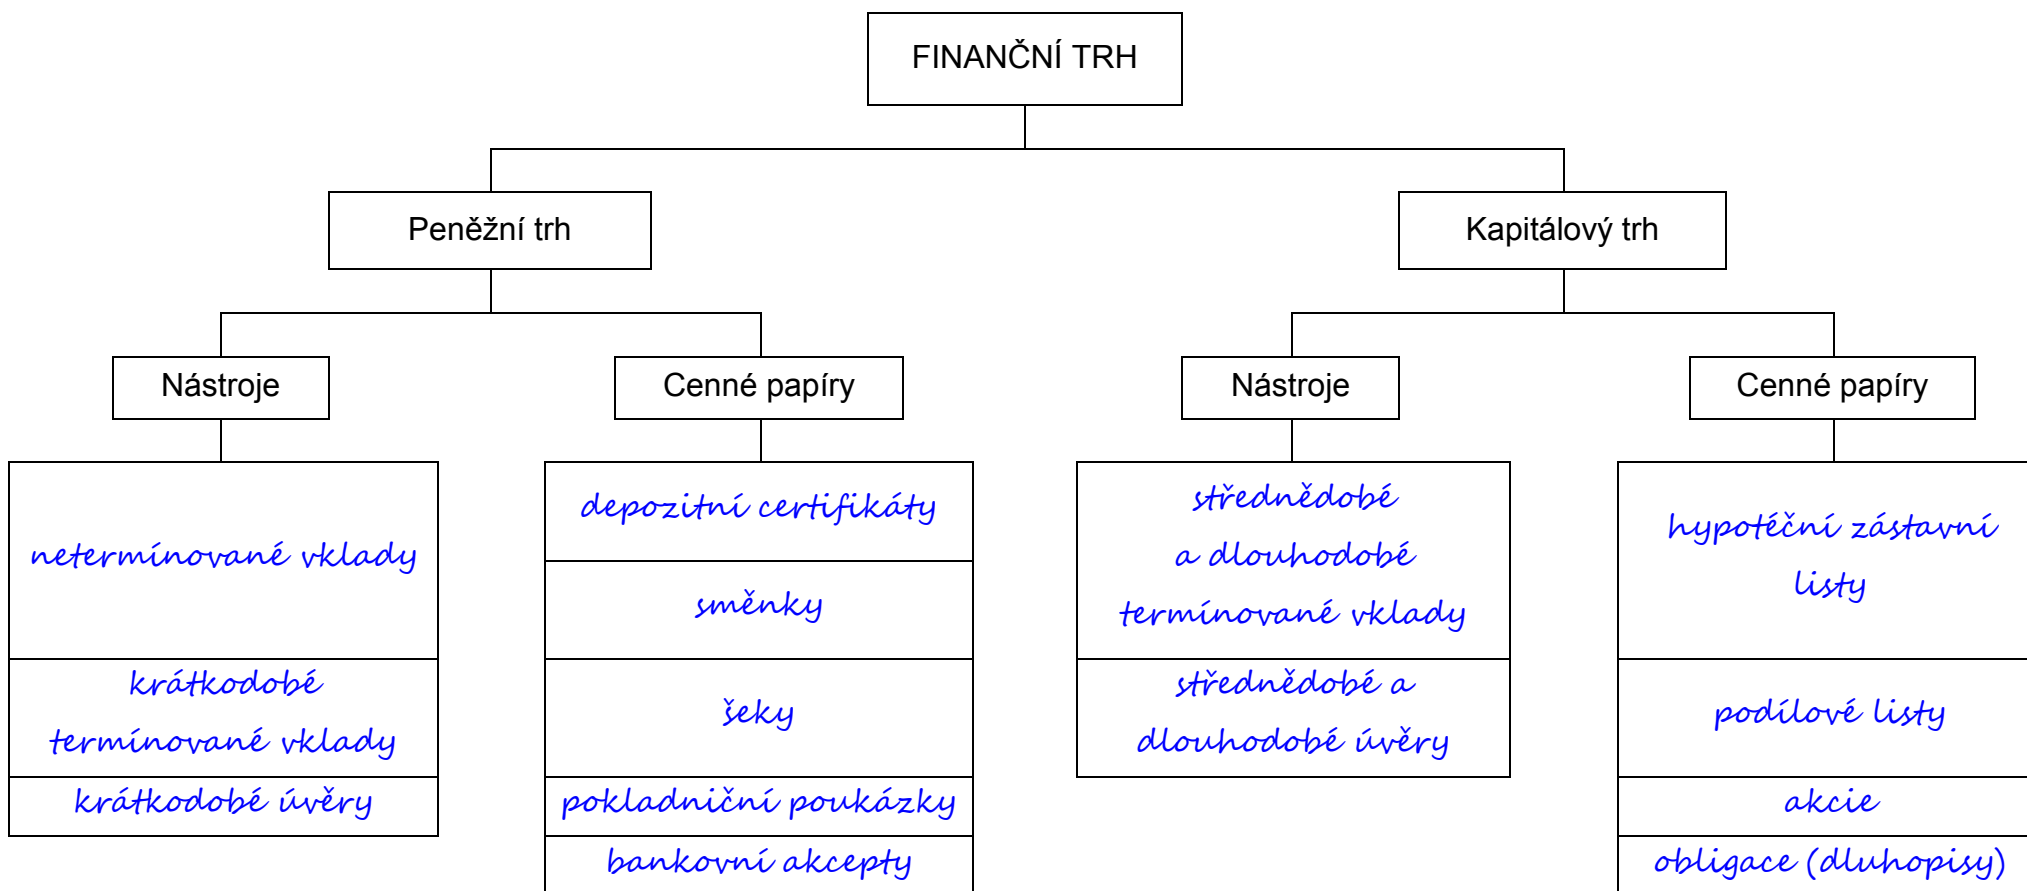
FINANČNÍ TRH

Peněžní trh

Kapitálový trh

Nástroje

Cenné papíry

Nástroje

Cenné papíry

netermínované vklady

krátkodobé termínované vklady

krátkodobé úvěry

depozitní certifikáty

směnky

šeky

pokladniční poukázky

bankovní akcepty

střednědobé a dlouhodobé termínované vklady

střednědobé a dlouhodobé úvěry

hypotéční zástavní listy

podílové listy

akcie

obligace (dluhopisy)